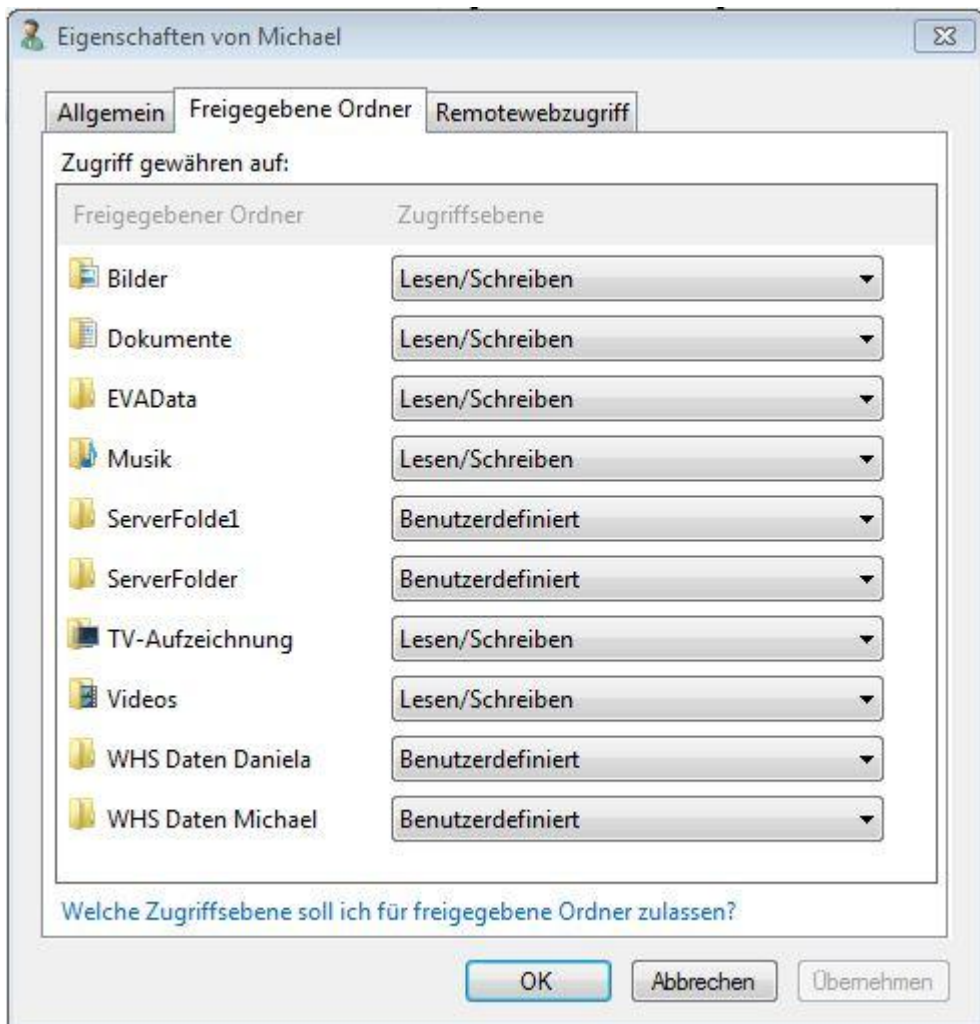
Eigenschaften von Michael

Allgemein | Freigegebene Ordner | Remotewebzugriff

Zugriff gewähren auf:

| Freigegebener Ordner | Zugriffsebene |
|---|---|
| Bilder | Lesen/Schreiben |
| Dokumente | Lesen/Schreiben |
| EVAData | Lesen/Schreiben |
| Musik | Lesen/Schreiben |
| ServerFolde1 | Benutzerdefiniert |
| ServerFolder | Benutzerdefiniert |
| TV-Aufzeichnung | Lesen/Schreiben |
| Videos | Lesen/Schreiben |
| WHS Daten Daniela | Benutzerdefiniert |
| WHS Daten Michael | Benutzerdefiniert |

Welche Zugriffsebene soll ich für freigegebene Ordner zulassen?

OK | Abbrechen | Übernehmen